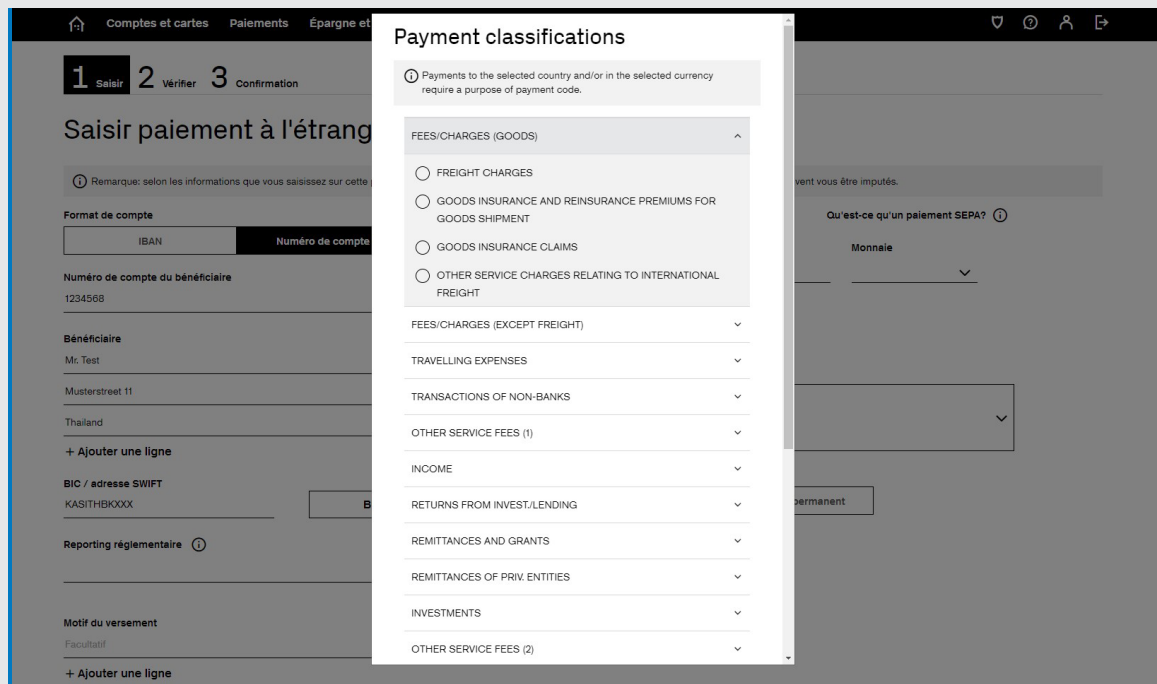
Comptes et cartes Paiements Épargne et

1 Saisir 2 Vérifier 3 Confirmation

Saisir paiement à l'étrang

Remarque: selon les informations que vous saisissez sur cette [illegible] vent vous être imputés.

Format de compte

IBAN Numéro de compte

Qu'est-ce qu'un paiement SEPA?

Monnaie

Numéro de compte du bénéficiaire
1234568

Bénéficiaire
Mr. Test
Musterstreet 11
Thailand

+ Ajouter une ligne

BIC / adresse SWIFT
KASITHBKXXX

B

permanent

Reporting réglementaire

Motif du versement
Facultatif

+ Ajouter une ligne

Payment classifications

Payments to the selected country and/or in the selected currency require a purpose of payment code.

FEES/CHARGES (GOODS)

FREIGHT CHARGES

GOODS INSURANCE AND REINSURANCE PREMIUMS FOR GOODS SHIPMENT

GOODS INSURANCE CLAIMS

OTHER SERVICE CHARGES RELATING TO INTERNATIONAL FREIGHT

FEES/CHARGES (EXCEPT FREIGHT)

TRAVELLING EXPENSES

TRANSACTIONS OF NON-BANKS

OTHER SERVICE FEES (1)

INCOME

RETURNS FROM INVEST./LENDING

REMITTANCES AND GRANTS

REMITTANCES OF PRIV. ENTITIES

INVESTMENTS

OTHER SERVICE FEES (2)